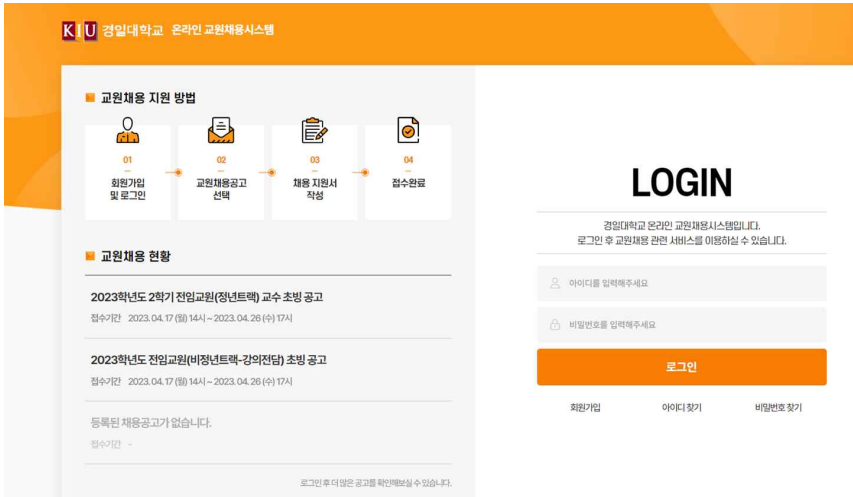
KIU 경일대학교 온라인 교원채용시스템

교원채용 지원 방법

01
회원가입 및 로그인

02
교원채용공고 선택

03
채용 지원서 작성

04
접수완료

교원채용 현황

2023학년도 2학기 전임교원(정년트랙) 교수 초빙 공고
접수기간 2023. 04. 17 (월) 14시 ~ 2023. 04. 26 (수) 17시

2023학년도 전임교원(비정년트랙-강의전담) 초빙 공고
접수기간 2023. 04. 17 (월) 14시 ~ 2023. 04. 26 (수) 17시

등록된 채용공고가 없습니다.
접수기간 -

로그인 후 더 많은 공고를 확인해보실 수 있습니다.

LOGIN

경일대학교 온라인 교원채용시스템입니다.
로그인 후 교원채용 관련 서비스를 이용하실 수 있습니다.

아이디를 입력해주세요

비밀번호를 입력해주세요

로그인

회원가입 아이디 찾기 비밀번호 찾기